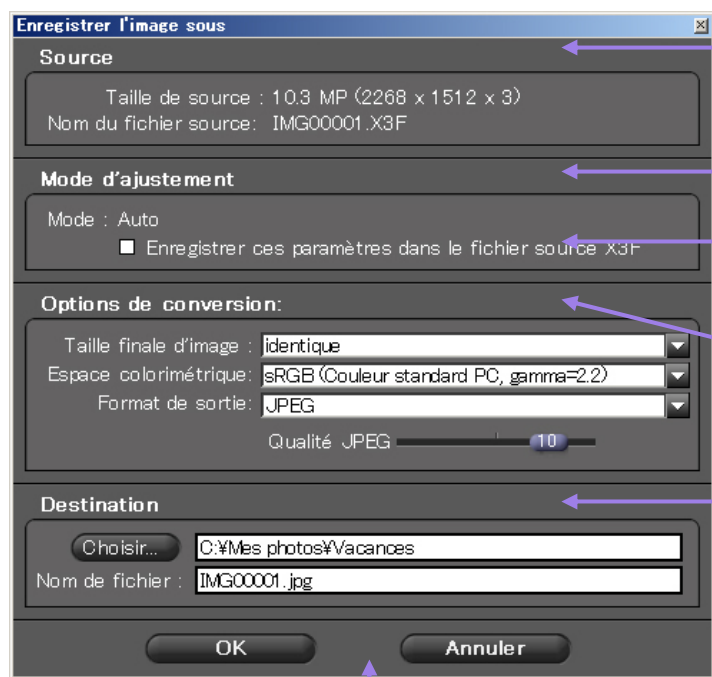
Enregistrer l'image sous

Source

Taille de source : 10.3 MP (2268 x 1512 x 3)
Nom du fichier source: IMG00001.X3F

Mode d'ajustement

Mode : Auto
Enregistrer ces paramètres dans le fichier source X3F

Options de conversion:

Taille finale d'image : identique
Espace colorimétrique: sRGB (Couleur standard PC, gamma=2.2)
Format de sortie: JPEG
Qualité JPEG 10

Destination

Choisir... C:¥Mes photos¥Vacances
Nom de fichier : IMG00001.jpg

OK Annuler